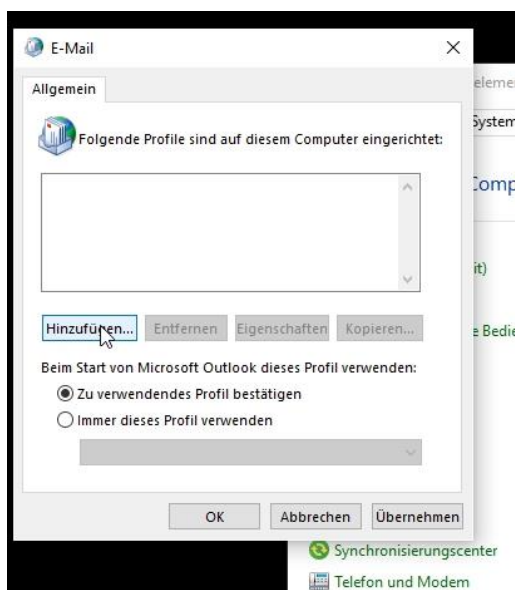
E-Mail

×

Allgemein

Folgende Profile sind auf diesem Computer eingerichtet:

Hinzufügen...
Entfernen
Eigenschaften
Kopieren...

Beim Start von Microsoft Outlook dieses Profil verwenden:

Zu verwendendes Profil bestätigen

Immer dieses Profil verwenden

OK
Abbrechen
Übernehmen

elemen
System
Comp
it)
e Bedie

Synchronisierungscenter

Telefon und Modem